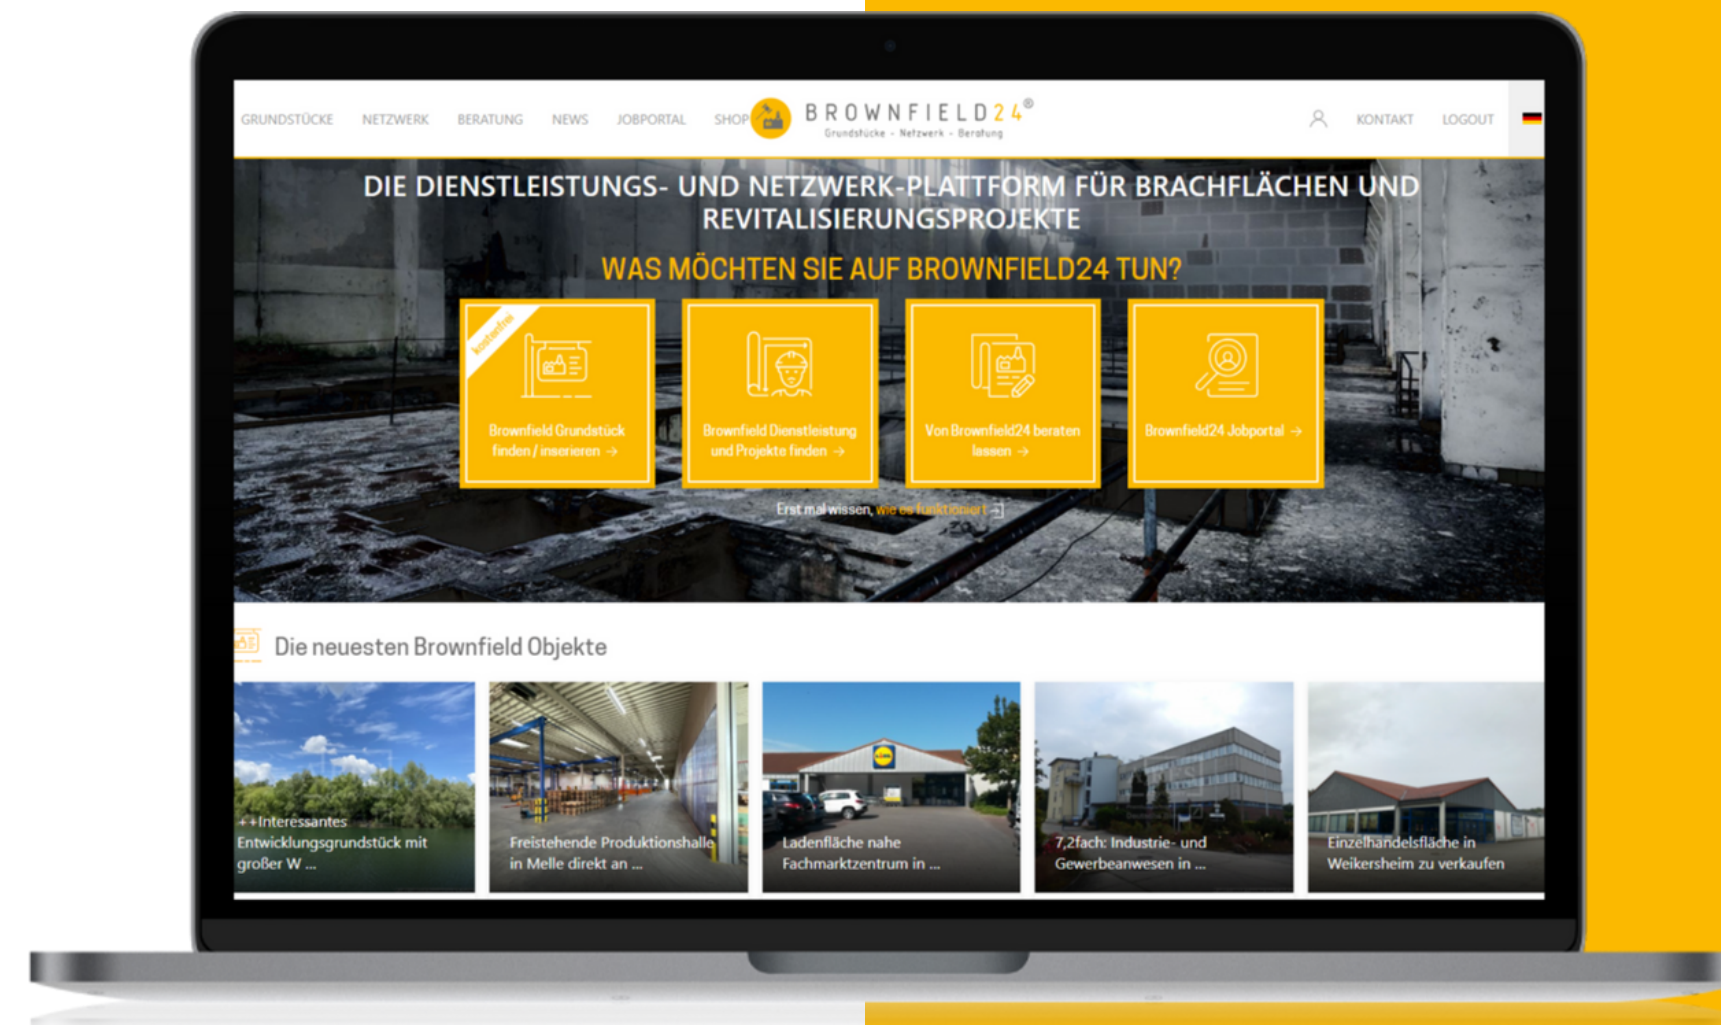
GRUNDSTÜCKE NETZWERK BERATUNG NEWS JOBPORTAL SHOP

BROWNFIELD24®
Grundstücke - Netzwerk - Beratung

KONTAKT LOGOUT

DIE DIENSTLEISTUNGS- UND NETZWERK-PLATTFORM FÜR BRACHFLÄCHEN UND REVITALISIERUNGSPROJEKTE

WAS MÖCHTEN SIE AUF BROWNFIELD24 TUN?

kostenfrei

Brownfield Grundstück finden / inserieren →

Brownfield Dienstleistung und Projekte finden →

Von Brownfield24 beraten lassen →

Brownfield24 Jobportal →

Erst mal wissen, wie es funktioniert →

Die neuesten Brownfield Objekte

++Interessantes Entwicklungsgrundstück mit großer W ...

Freistehende Produktionshalle in Melle direkt an ...

Ladenfläche nahe Fachmarktzentrum in ...

7,2fach: Industrie- und Gewerbeanwesen in ...

Einzelhandelsfläche in Weikersheim zu verkaufen